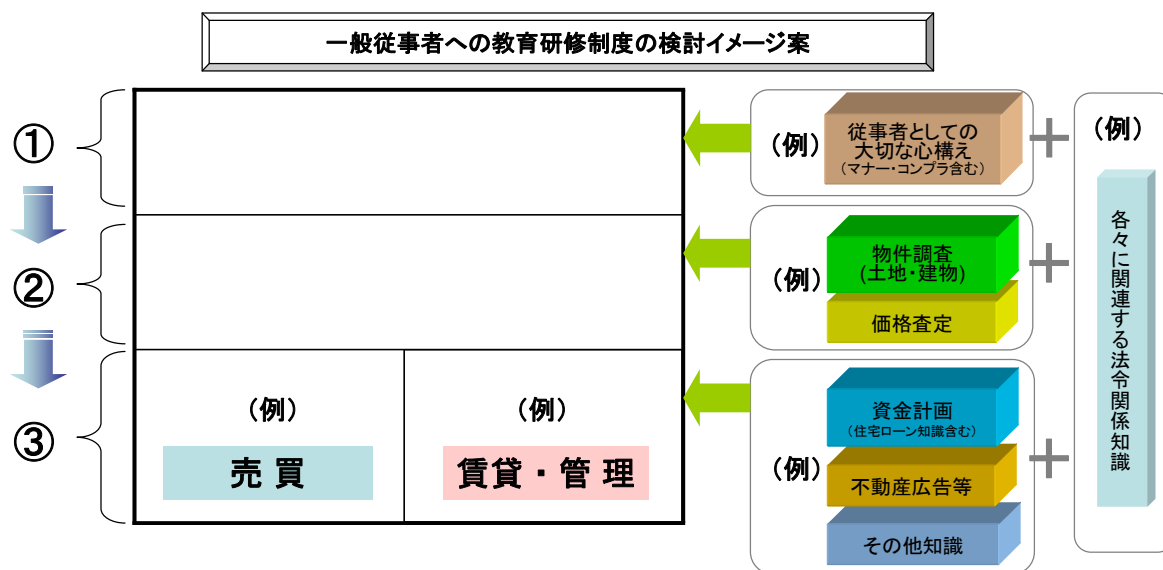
一般従事者への教育研修制度の検討イメージ案

①

②

③

（例）

売 買

（例）

賃貸・管理

（例）

従事者としての
大切な心構え
（マナー・コンプラ含む）

（例）

物件調査
(土地・建物)

価格査定

（例）

資金計画
（住宅ローン知識含む）

不動産広告等

その他知識

（例）

各々に関連する法令関係知識